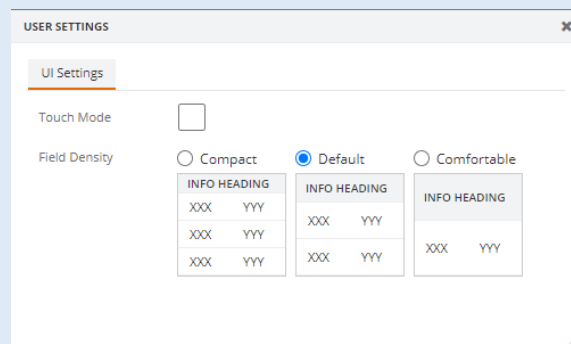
USER SETTINGS

×

UI Settings

Touch Mode

Field Density

Compact

Default

Comfortable

| INFO HEADING | |
|---|---|
| XXX | YYY |
| XXX | YYY |
| XXX | YYY |

| INFO HEADING | |
|---|---|
| XXX | YYY |
| XXX | YYY |

| INFO HEADING | |
|---|---|
| XXX | YYY |